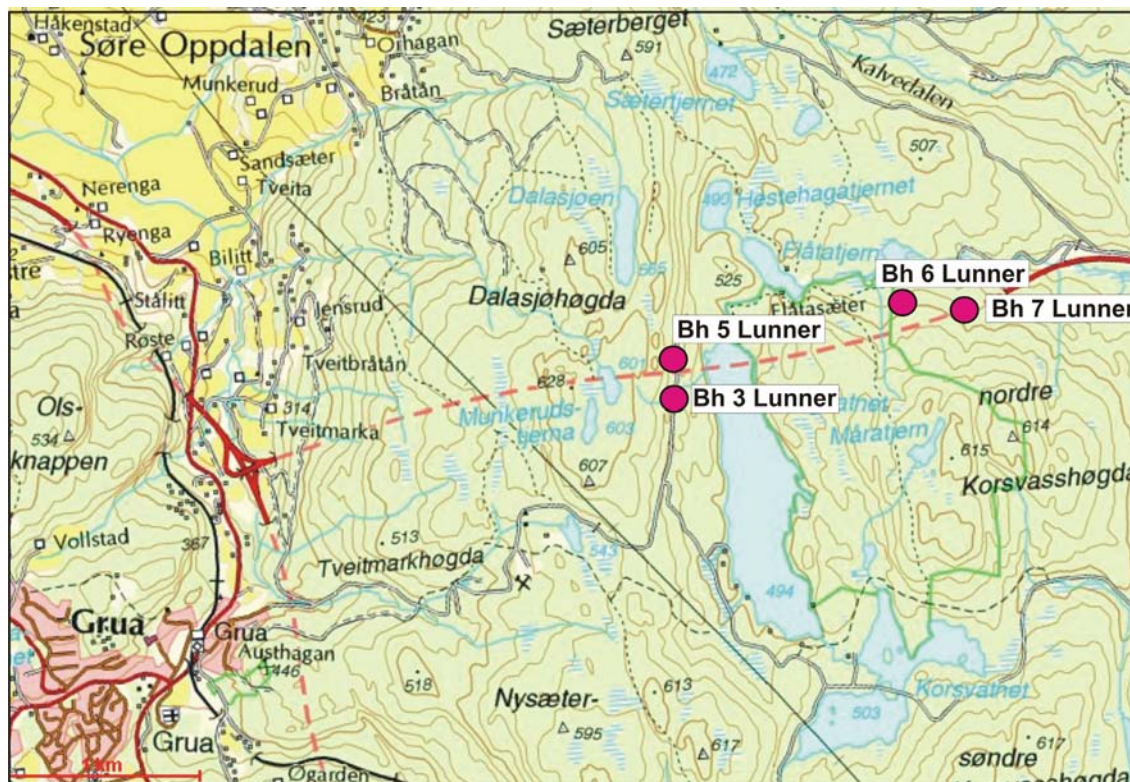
Håkenstad
Søre Oppdalen
Ohagan
Sæterberget
591
472
Kalvedalen
Munkerud
Bråtan
Sætertjernet
Sandsæter
Tveita
507
Nerenga
Ryenga
Dalasjøen
490
Hestehagatjernet
Bilitt
605
565
Flåtatjern
525
Bh 6 Lunner
Stålitt
Dalasjøhøgda
Flåtasæter
Bh 7 Lunner
Jensrud
Røste
Tveitbråtan
Bh 5 Lunner
601
628
Bh 3 Lunner
nordre
Ols-
314
Munkeruds-
tjerna
603
Måratjern
614
534
knappen
Tveitmarka
615
Korsvasshøgda
607
Vollstad
367
513
543
Tveitmarkhøgda
494
Grua
Grua
Austhagan
446
518
613
Nysæter-
Korsvatnet
503
595
617
617
Grua
søndre
Ögarden
1km